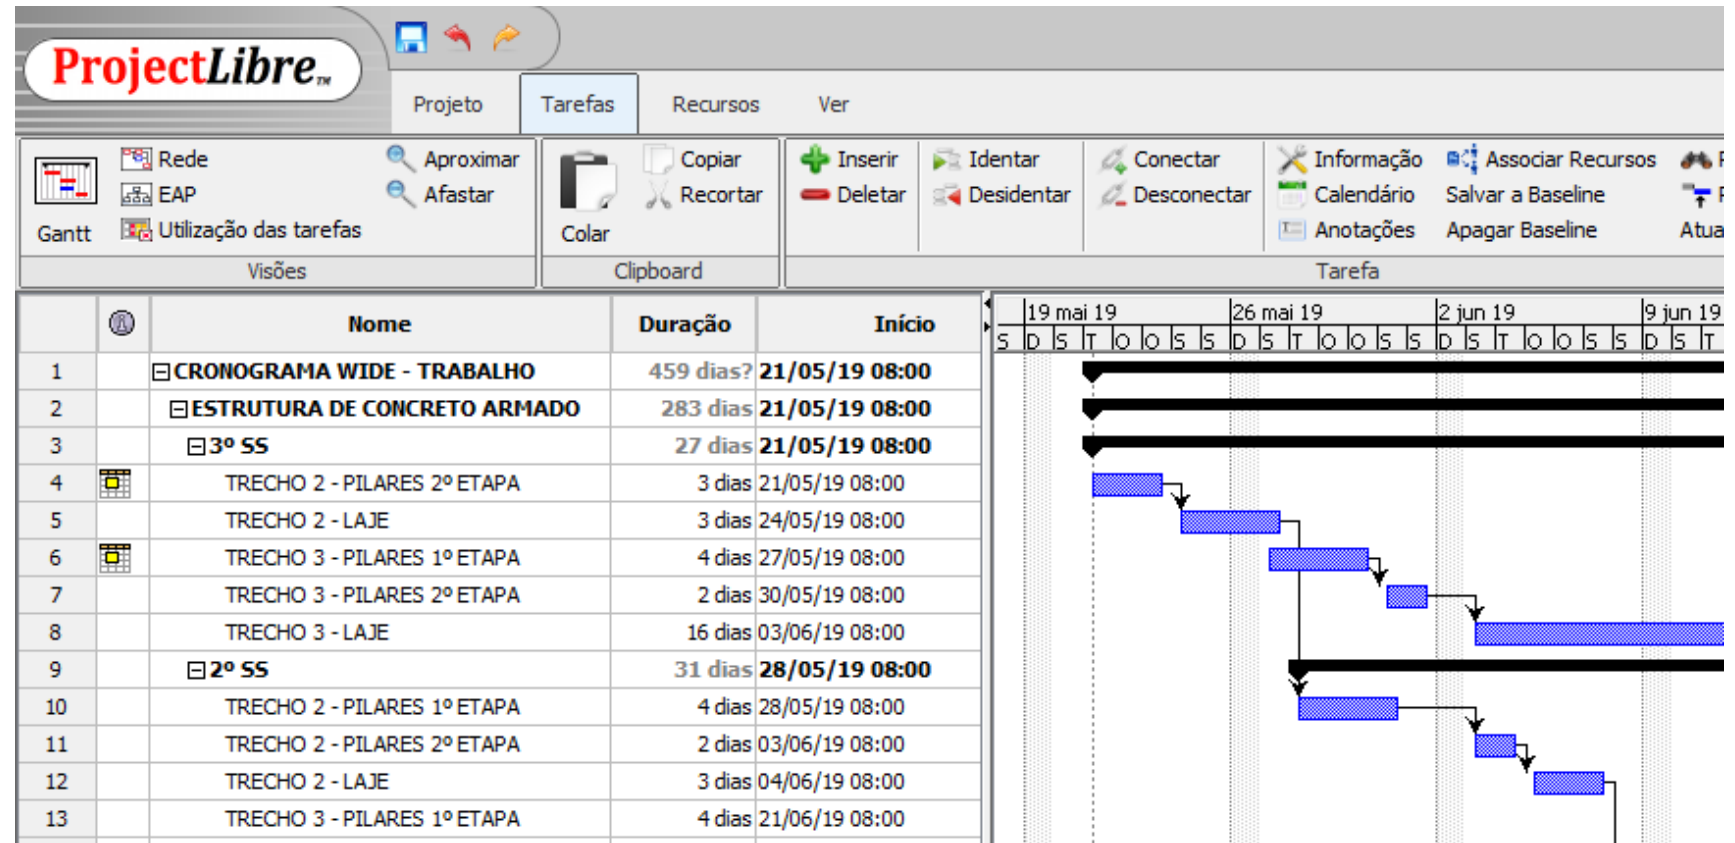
ProjectLibre

Projeto | Tarefas | Recursos | Ver

Gantt
Rede
EAP
Utilização das tarefas
Aproximar
Afastar
Visões

Colar
Copiar
Recortar
Clipboard

Inserir
Deletar
Identar
Desidentar
Conectar
Desconectar
Informação
Calendário
Anotações
Associar Recursos
Salvar a Baseline
Apagar Baseline
Atua
Tarefa

| | | Nome | Duração | Início |
|---|---|---|---|---|
| 1 | | CRONOGRAMA WIDE - TRABALHO | 459 dias? | 21/05/19 08:00 |
| 2 | | ESTRUTURA DE CONCRETO ARMADO | 283 dias | 21/05/19 08:00 |
| 3 | | 3º SS | 27 dias | 21/05/19 08:00 |
| 4 | | TRECHO 2 - PILARES 2º ETAPA | 3 dias | 21/05/19 08:00 |
| 5 | | TRECHO 2 - LAJE | 3 dias | 24/05/19 08:00 |
| 6 | | TRECHO 3 - PILARES 1º ETAPA | 4 dias | 27/05/19 08:00 |
| 7 | | TRECHO 3 - PILARES 2º ETAPA | 2 dias | 30/05/19 08:00 |
| 8 | | TRECHO 3 - LAJE | 16 dias | 03/06/19 08:00 |
| 9 | | 2º SS | 31 dias | 28/05/19 08:00 |
| 10 | | TRECHO 2 - PILARES 1º ETAPA | 4 dias | 28/05/19 08:00 |
| 11 | | TRECHO 2 - PILARES 2º ETAPA | 2 dias | 03/06/19 08:00 |
| 12 | | TRECHO 2 - LAJE | 3 dias | 04/06/19 08:00 |
| 13 | | TRECHO 3 - PILARES 1º ETAPA | 4 dias | 21/06/19 08:00 |

19 mai 19 | 26 mai 19 | 2 jun 19 | 9 jun 19
S D S T Q Q S S D S T Q Q S S D S T Q Q S S D S T